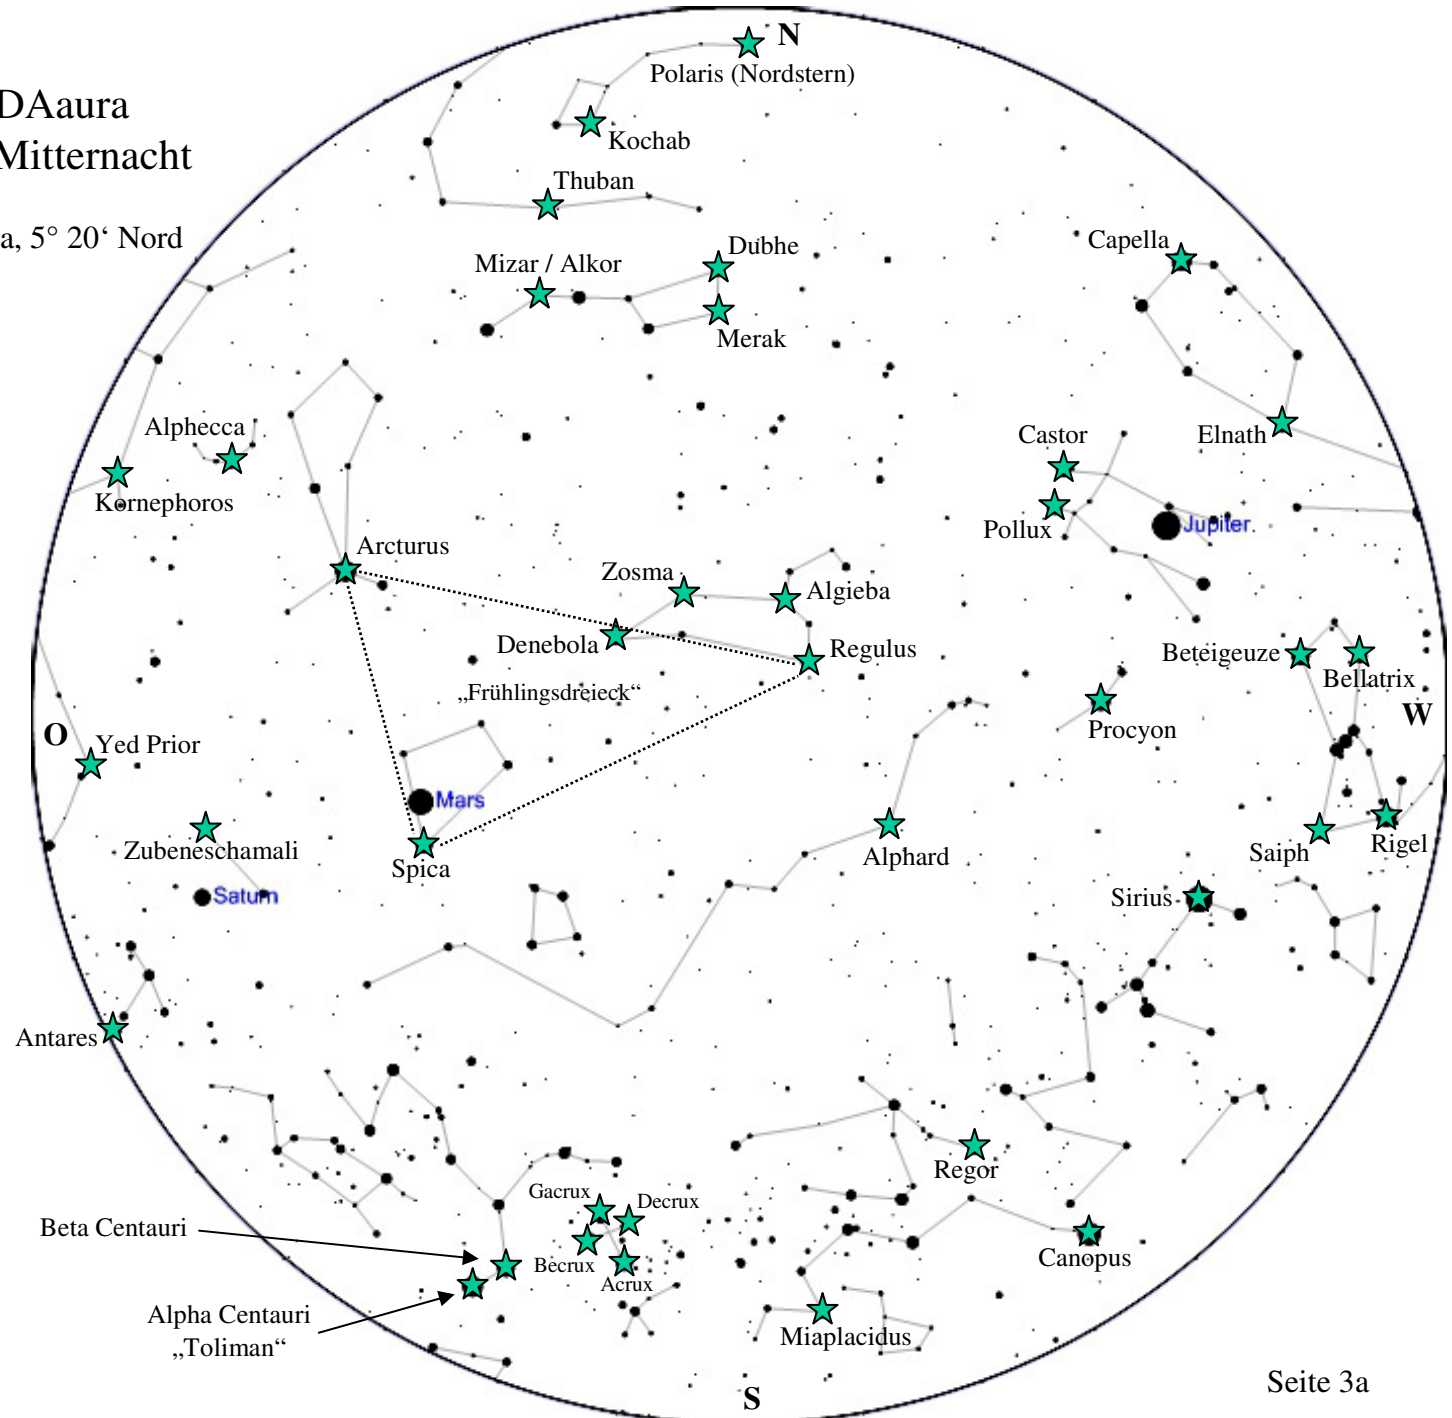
DAaura
Mitternacht

a, 5° 20‘ Nord

N
Polaris (Nordstern)
Kochab
Thuban
Dubhe
Mizar / Alkor
Merak
Capella
Alphecca
Kornephoros
Castor
Elnath
Pollux
Jupiter
Arcturus
Zosma
Algieba
Denebola
Regulus
Beteigeuze
Bellatrix
„Frühlingsdreieck“
Procyon
O
Yed Prior
W
Mars
Zubeneschamali
Spica
Alphard
Saiph
Rigel
Saturn
Sirius
Antares
Regor
Gacrux
Decrux
Beta Centauri
Becrux
Acrux
Canopus
Alpha Centauri
„Toliman“
Miaplacidus
S
Seite 3a